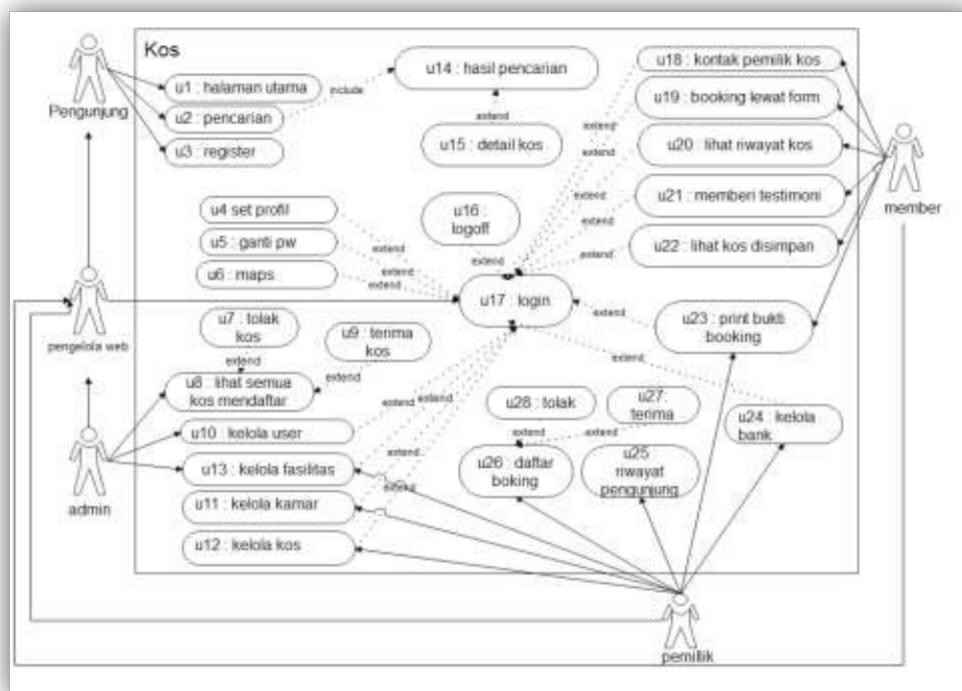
Kos

Pengunjung

u1 : halaman utama

u2 : pencarian

u3 : register

include

u14 : hasil pencarian

extend

u15 : detail kos

u18 : kontak pemilik kos

u19 : booking lewat form

u20 : lihat riwayat kos

u21 : memberi testimoni

u22 : lihat kos disimpan

member

extend

extend

extend

extend

extend

u4 set profil

u5 : ganti pw

u6 : maps

extend

extend

extend

u16 : logoff

extend

u17 : login

extend

u23 : print bukti booking

extend

pengelola web

u7 : tolak kos

u9 : terima kos

extend

extend

u8 : lihat semua kos mendaftar

extend

extend

u10 : kelola user

u13 : kelola fasilitas

u11 : kelola kamar

u12 : kelola kos

extend

extend

admin

u28 : tolak

u27: terima

extend

extend

u26 : daftar boking

u25 riwayat pengunjung

u24 : kelola bank

pemilik